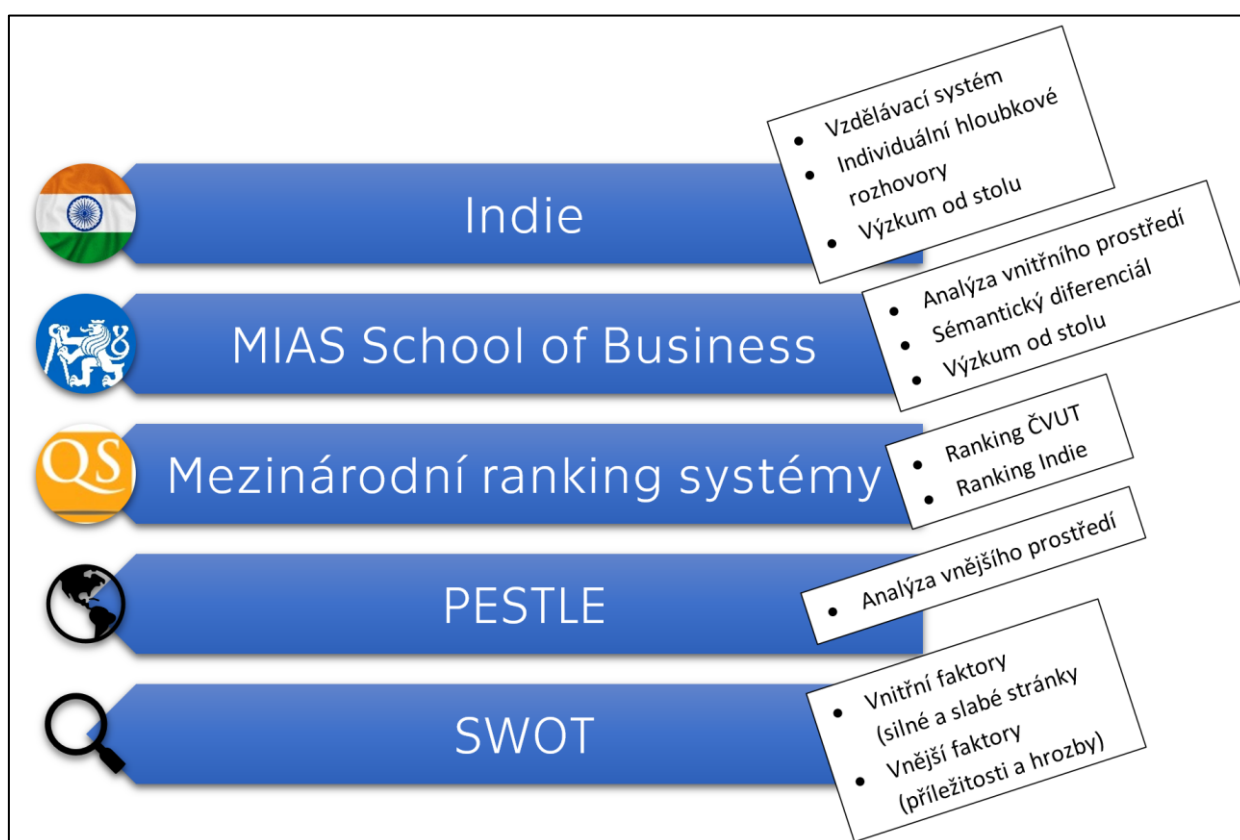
Indie

- Vzdělávací systém
- Individuální hloubkové rozhovory
- Výzkum od stolu

MIAS School of Business

- Analýza vnitřního prostředí
- Sémantický diferenciál
- Výzkum od stolu

QS

Mezinárodní ranking systémy

- Ranking ČVUT
- Ranking Indie

PESTLE

- Analýza vnějšího prostředí

SWOT

- Vnitřní faktory (silné a slabé stránky
- Vnější faktory (příležitosti a hrozby)